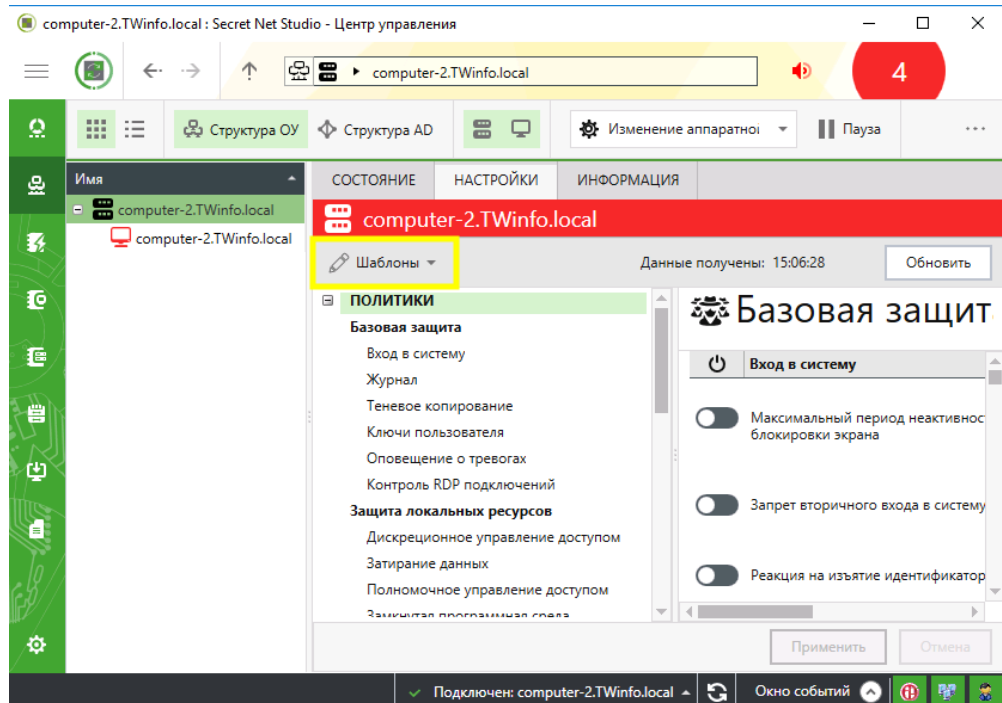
computer-2.TWinfo.local : Secret Net Studio - Центр управления

computer-2.TWinfo.local

4

Структура ОУ   Структура AD   Изменение аппаратноі   Пауза   ···

Имя

computer-2.TWinfo.local

computer-2.TWinfo.local

СОСТОЯНИЕ   НАСТРОЙКИ   ИНФОРМАЦИЯ

computer-2.TWinfo.local

Шаблоны

Данные получены: 15:06:28

Обновить

ПОЛИТИКИ
Базовая защита
Вход в систему
Журнал
Теневое копирование
Ключи пользователя
Оповещение о тревогах
Контроль RDP подключений
Защита локальных ресурсов
Дискреционное управление доступом
Затирание данных
Полномочное управление доступом
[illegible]

Базовая защит

Вход в систему

Максимальный период неактивност блокировки экрана

Запрет вторичного входа в систему

Реакция на изъятие идентификатор

Применить   Отмена

Подключен: computer-2.TWinfo.local   Окно событий